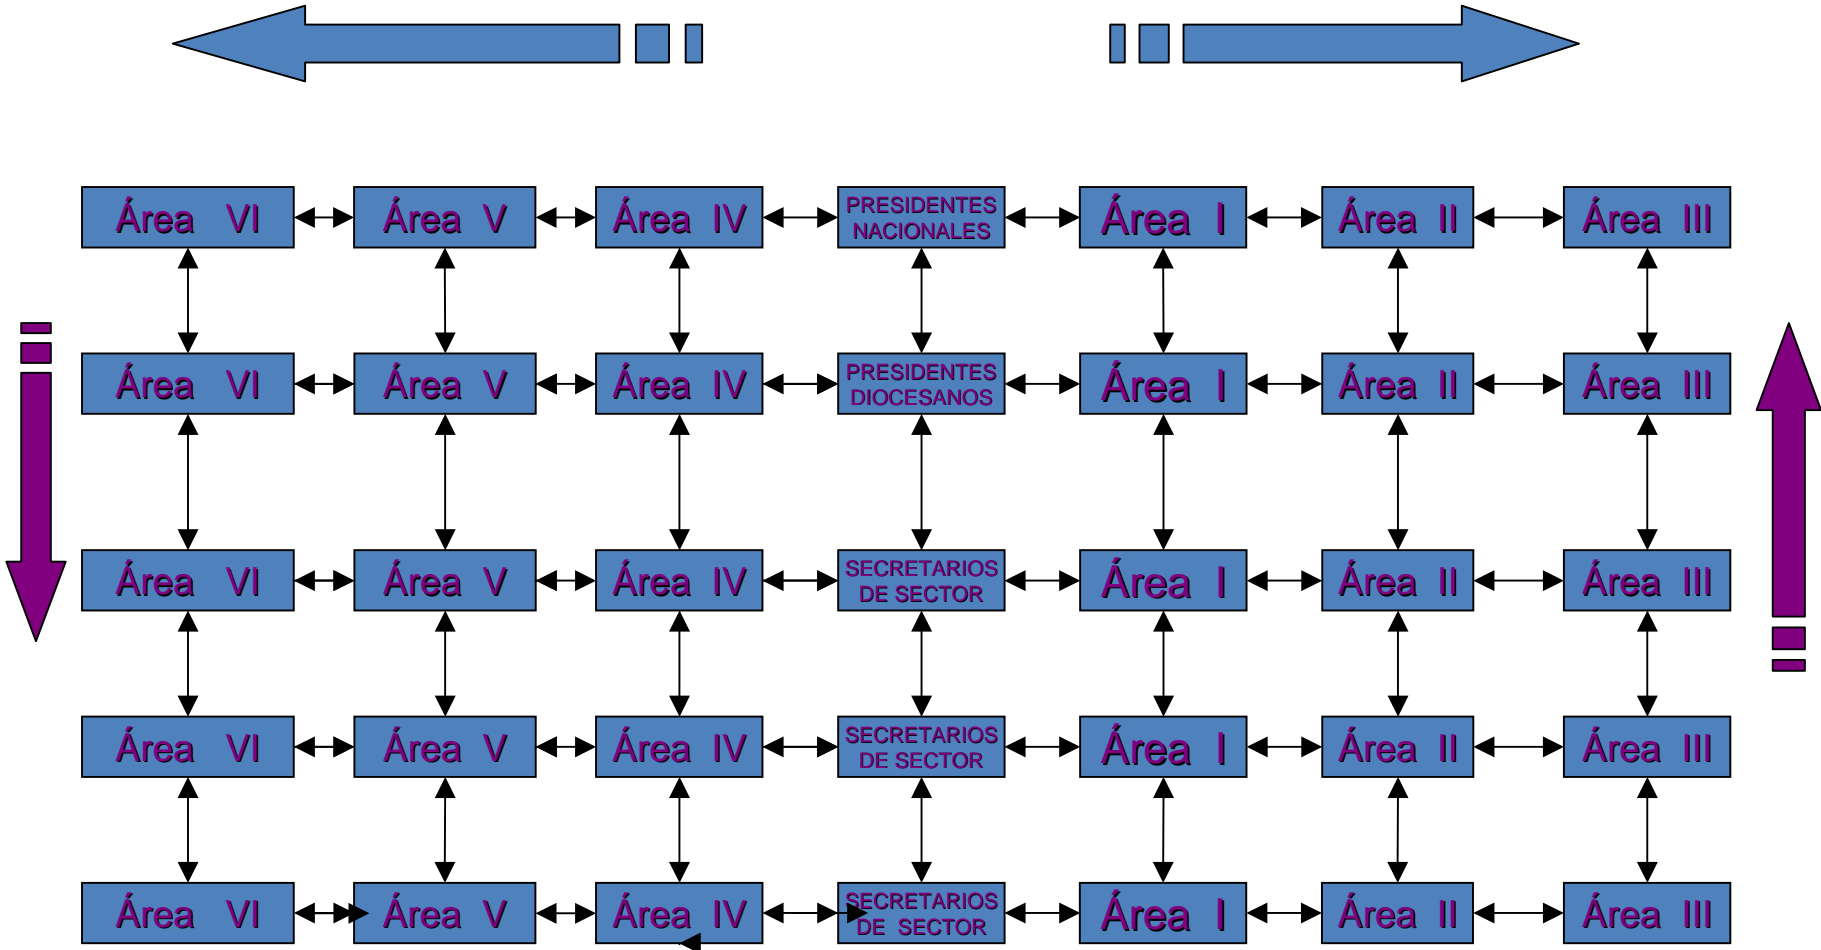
Área VI
Área V
Área IV
PRESIDENTES NACIONALES
Área I
Área II
Área III

Área VI
Área V
Área IV
PRESIDENTES DIOCESANOS
Área I
Área II
Área III

Área VI
Área V
Área IV
SECRETARIOS DE SECTOR
Área I
Área II
Área III

Área VI
Área V
Área IV
SECRETARIOS DE SECTOR
Área I
Área II
Área III

Área VI
Área V
Área IV
SECRETARIOS DE SECTOR
Área I
Área II
Área III